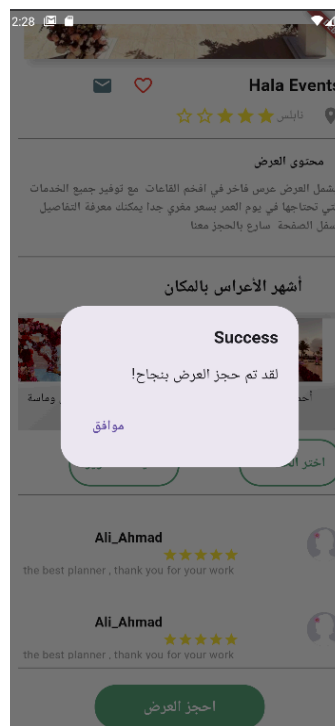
2:28

Hala Events

نابلس

محتوى العرض

يشمل العرض عرض فاخر في افخم القاعات مع توفير جميع الخدمات التي تحتاجها في يوم العمر بسعر مغري جدا يمكنك معرفة التفاصيل اسفل الصفحة سارع بالحجز معنا

أشهر الأعراس بالمكان

وماسة

أحم

Success

لقد تم حجز العرض بنجاح!

موافق

اختر ال

Ali_Ahmad

the best planner , thank you for your work

Ali_Ahmad

the best planner , thank you for your work

احجز العرض